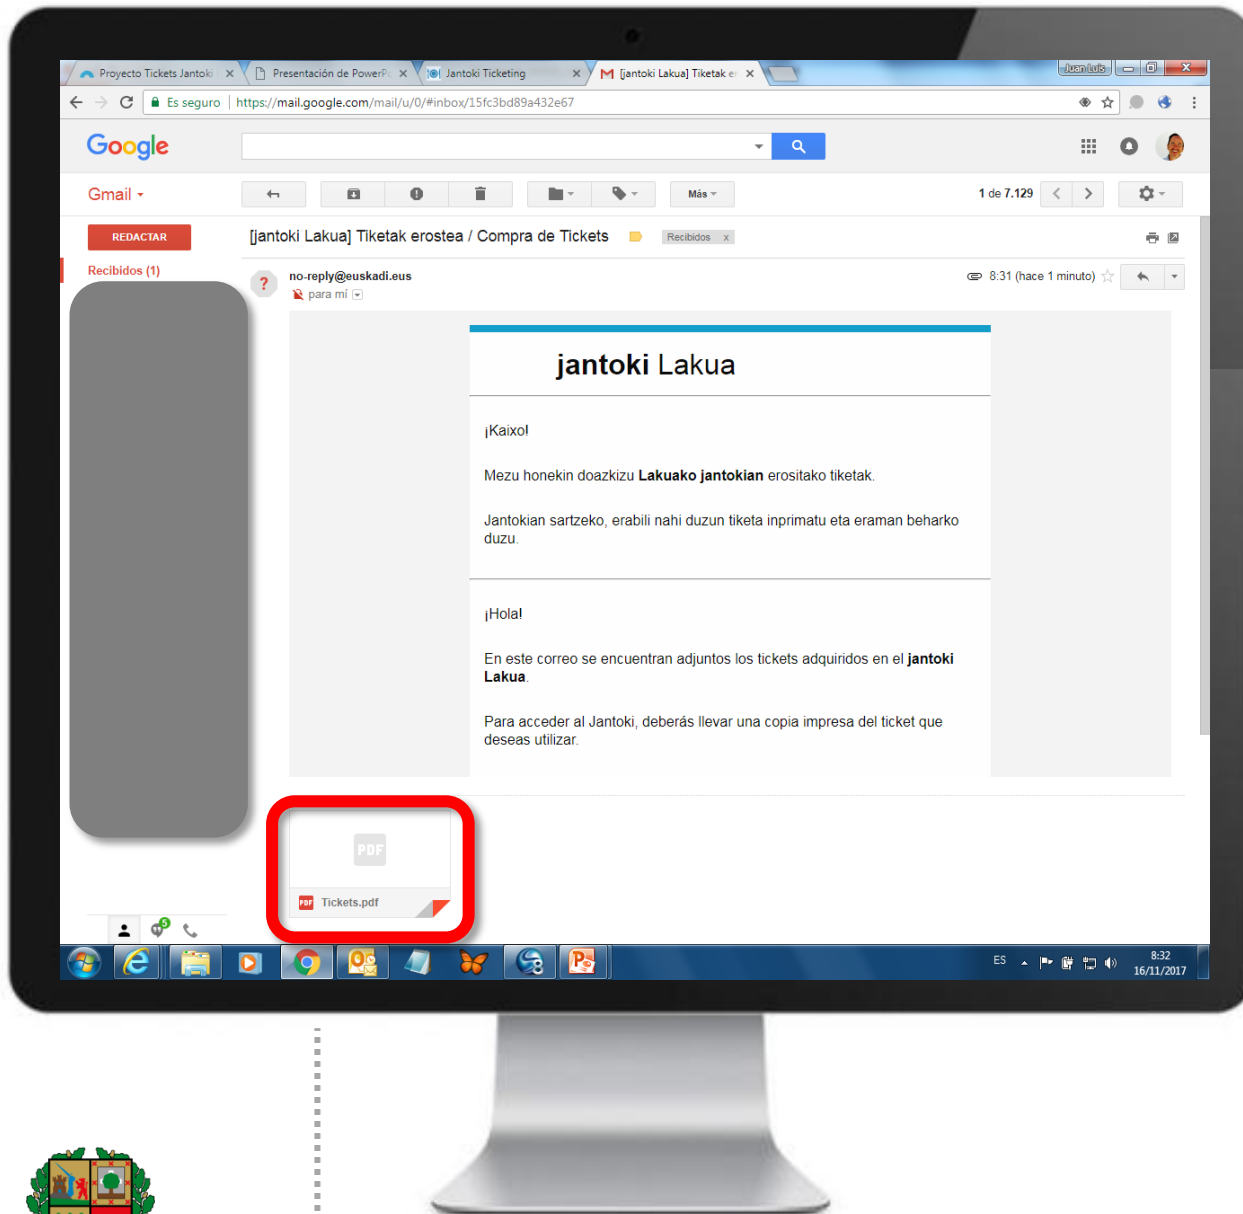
Proyecto Tickets Jantoki × Presentación de PowerP × Jantoki Ticketing × [jantoki Lakua] Tiketak e ×

Juan Luis

Es seguro | https://mail.google.com/mail/u/0/#inbox/15fc3bd89a432e67

Google

Gmail

Más

1 de 7.129

REDACTAR

Recibidos (1)

[jantoki Lakua] Tiketak erostea / Compra de Tickets Recibidos x

no-reply@euskadi.eus
para mí

8:31 (hace 1 minuto)

jantoki Lakua

¡Kaixo!

Mezu honekin doazkizu **Lakuako jantokian** erositako tiketak.

Jantokian sartzeko, erabili nahi duzun tiketa inprimatu eta eraman beharko duzu.

¡Hola!

En este correo se encuentran adjuntos los tickets adquiridos en el **jantoki Lakua**.

Para acceder al Jantoki, deberás llevar una copia impresa del ticket que deseas utilizar.

PDF

Tickets.pdf

ES 8:32 16/11/2017